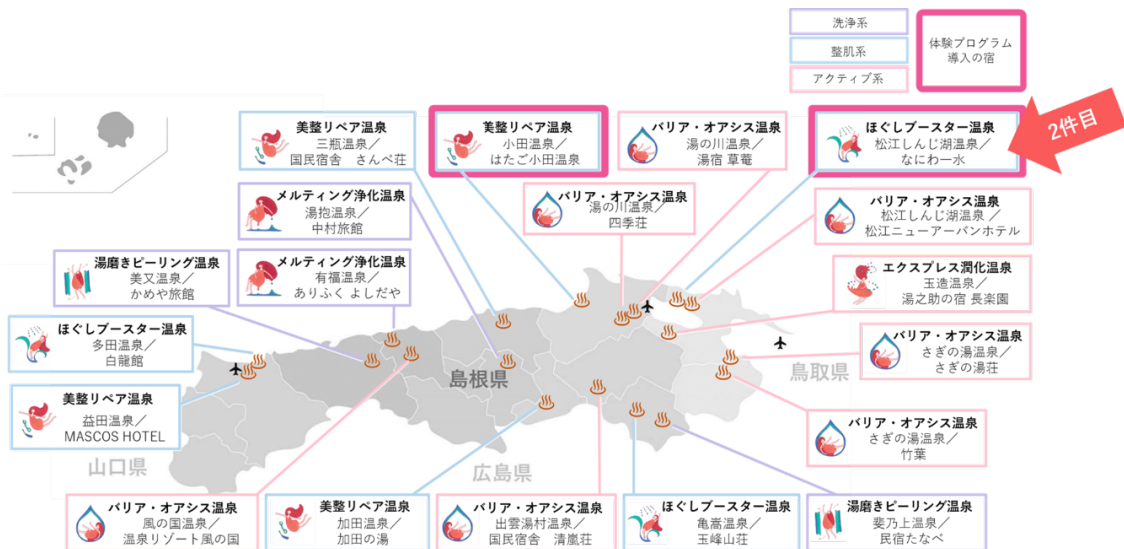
洗浄系
整肌系
アクティブ系
体験プログラム導入の宿

美整リペア温泉
三瓶温泉／
国民宿舎　さんべ荘

美整リペア温泉
小田温泉／
はたご小田温泉

バリア・オアシス温泉
湯の川温泉／
湯宿 草菴

ほぐしブースター温泉
松江しんじ湖温泉／
なにわ一水

2件目

メルティング浄化温泉
湯抱温泉／
中村旅館

バリア・オアシス温泉
湯の川温泉／
四季荘

バリア・オアシス温泉
松江しんじ湖温泉／
松江ニューアーバンホテル

湯磨きピーリング温泉
美又温泉／
かめや旅館

メルティング浄化温泉
有福温泉／
ありふく よしだや

エクスプレス潤化温泉
玉造温泉／
湯之助の宿 長楽園

ほぐしブースター温泉
多田温泉／
白龍館

バリア・オアシス温泉
さぎの湯温泉／
さぎの湯荘

美整リペア温泉
益田温泉／
MASCOS HOTEL

島根県

鳥取県

バリア・オアシス温泉
さぎの湯温泉／
竹葉

山口県

広島県

バリア・オアシス温泉
風の国温泉／
温泉リゾート風の国

美整リペア温泉
加田温泉／
加田の湯

バリア・オアシス温泉
出雲湯村温泉／
国民宿舎　清嵐荘

ほぐしブースター温泉
亀嵩温泉／
玉峰山荘

湯磨きピーリング温泉
斐乃上温泉／
民宿たなべ